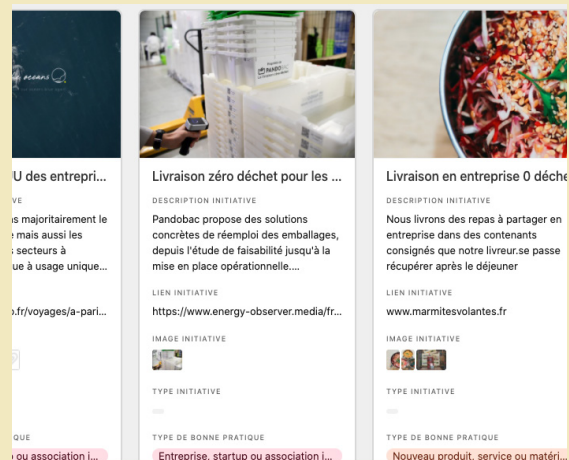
oceans

U des entrepri...

TIVE

s majoritairement le
mais aussi les
s secteurs à
ue à usage unique...

.fr/voyages/a-pari...

QUE

ou association i...

PANDOBAC

Livraison zéro déchet pour les ...

DESCRIPTION INITIATIVE

Pandobac propose des solutions concrètes de réemploi des emballages, depuis l'étude de faisabilité jusqu'à la mise en place opérationnelle....

LIEN INITIATIVE

https://www.energy-observer.media/fr...

IMAGE INITIATIVE

TYPE INITIATIVE

TYPE DE BONNE PRATIQUE

Entreprise, startup ou association i...

Livraison en entreprise 0 déche

DESCRIPTION INITIATIVE

Nous livrons des repas à partager en entreprise dans des contenants consignés que notre livreur.se passe récupérer après le déjeuner

LIEN INITIATIVE

www.marmitesvolantes.fr

IMAGE INITIATIVE

TYPE INITIATIVE

TYPE DE BONNE PRATIQUE

Nouveau produit, service ou matéri...